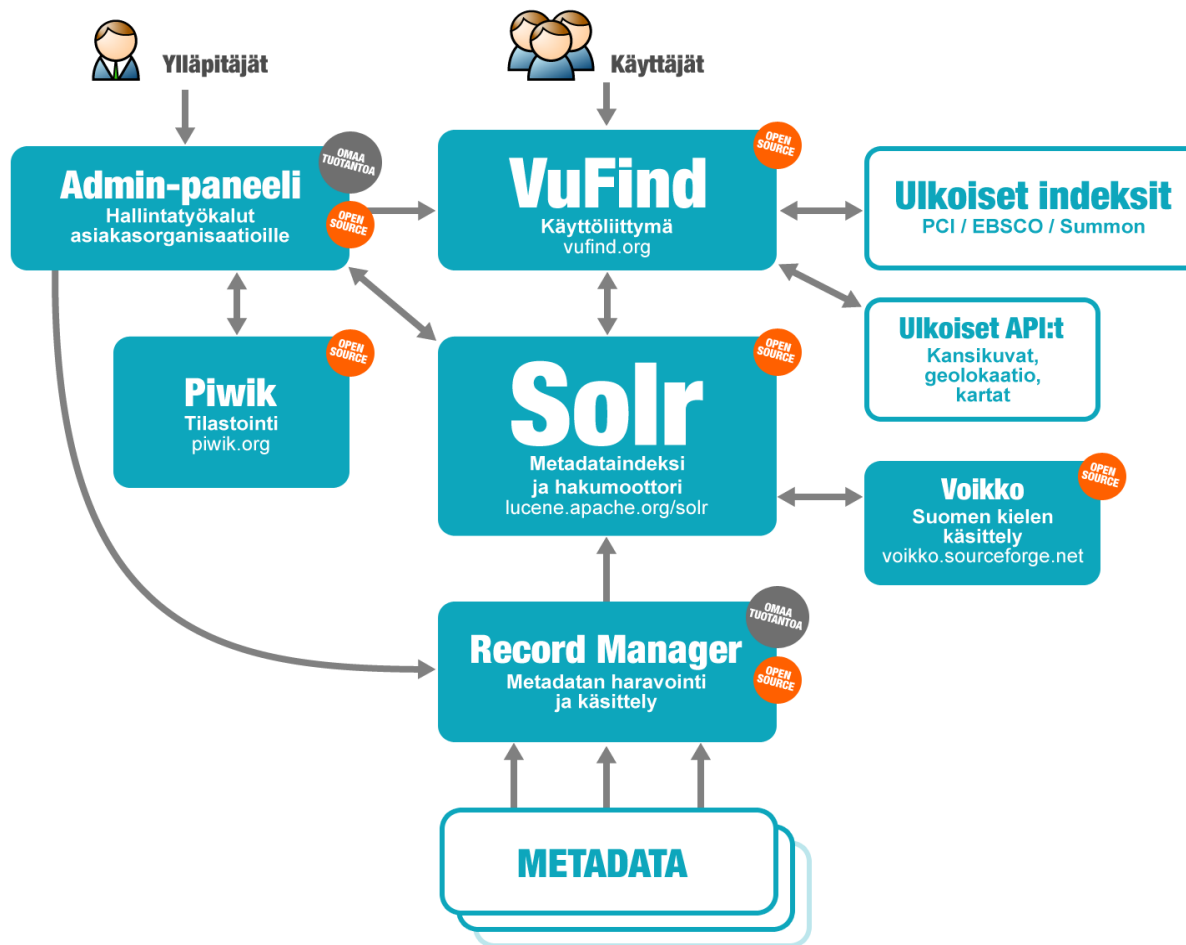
Ylläpitäjät

Käyttäjät

Admin-paneeli
Hallintatyökalut asiakasorganisaatioille

OMAA TUOTANTOA

OPEN SOURCE

VuFind
Käyttöliittymä
vufind.org

OPEN SOURCE

Ulkoiset indeksit
PCI / EBSCO / Summon

Ulkoiset API:t
Kansikuvat, geolokaatio, kartat

Piwik
Tilastointi
piwik.org

OPEN SOURCE

Solr
Metadataindeksi ja hakumoottori
lucene.apache.org/solr

OPEN SOURCE

Voikko
Suomen kielen käsittely
voikko.sourceforge.net

OPEN SOURCE

Record Manager
Metadatan haravointi ja käsittely

OMAA TUOTANTOA

OPEN SOURCE

METADATA